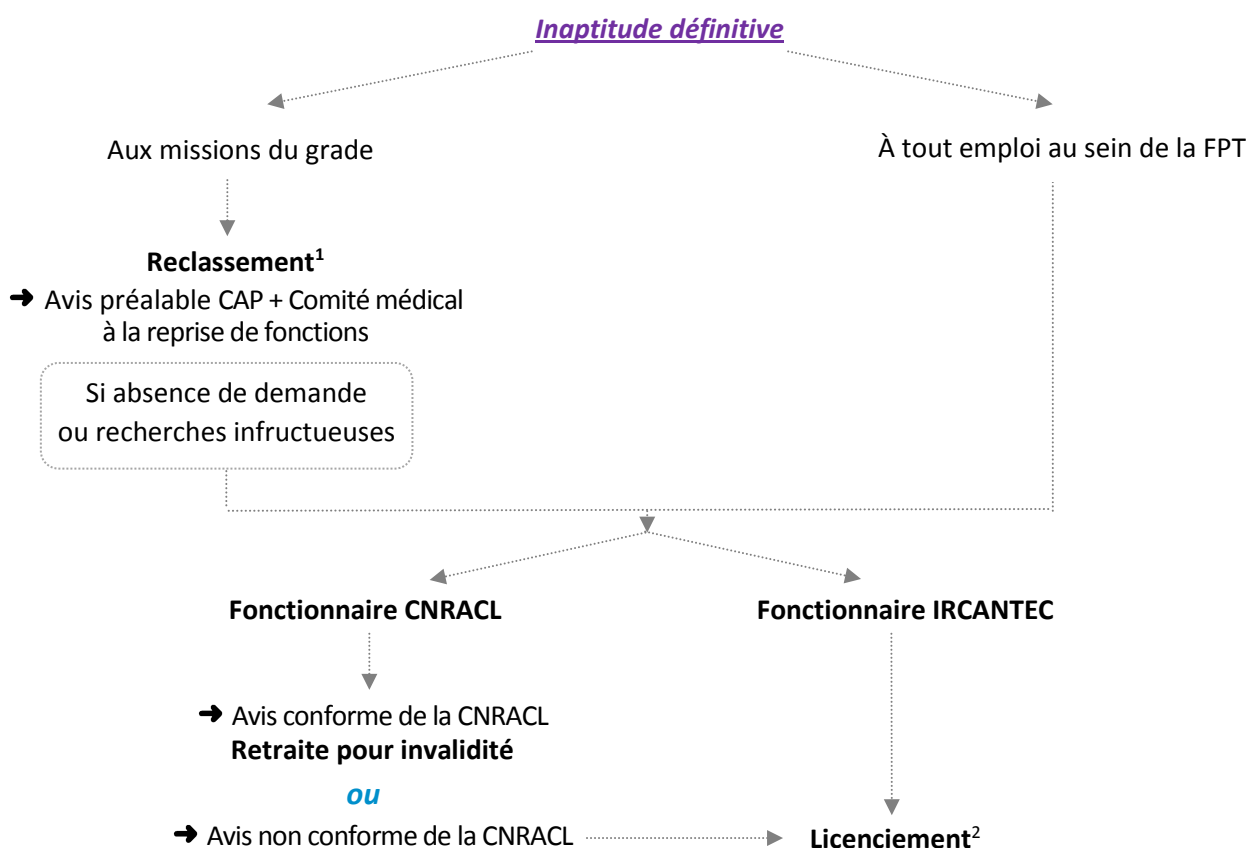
Inaptitude définitive

Aux missions du grade

À tout emploi au sein de la FPT

Reclassement$^1$
➜ Avis préalable CAP + Comité médical à la reprise de fonctions

Si absence de demande ou recherches infructueuses

Fonctionnaire CNRACL

Fonctionnaire IRCANTEC

➜ Avis conforme de la CNRACL
Retraite pour invalidité

ou

➜ Avis non conforme de la CNRACL

Licenciement$^2$